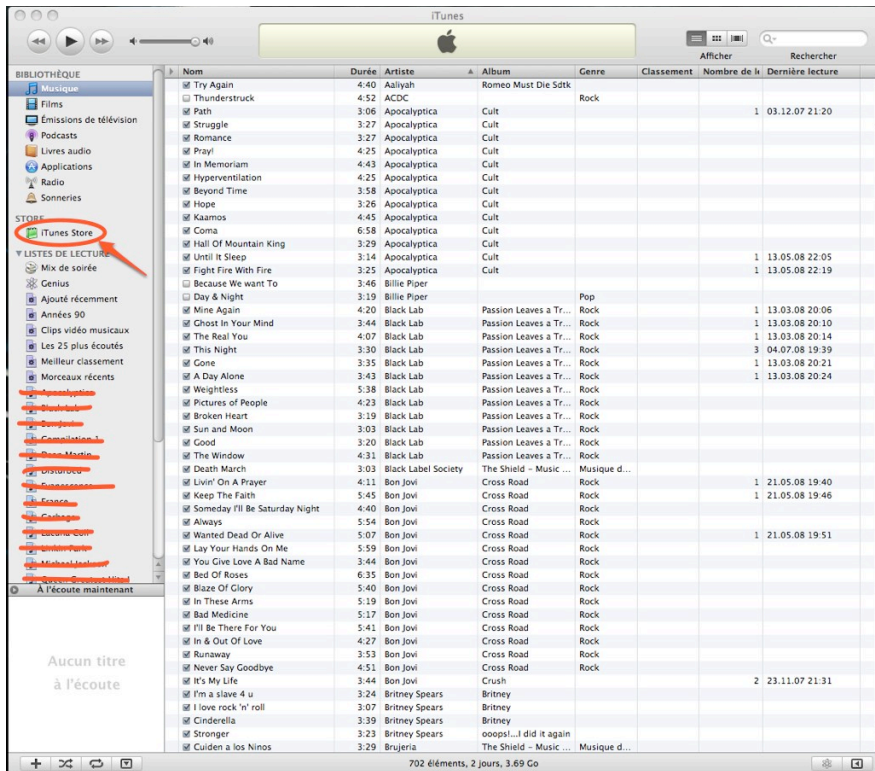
iTunes

Afficher Rechercher

BIBLIOTHÈQUE
Musique
Films
Émissions de télévision
Podcasts
Livres audio
Applications
Radio
Sonneries

STORE
iTunes Store

LISTES DE LECTURE
Mix de soirée
Genius
Ajouté récemment
Années 90
Clips vidéo musicaux
Les 25 plus écoutés
Meilleur classement
Morceaux récents
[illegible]
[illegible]
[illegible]
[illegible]
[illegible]
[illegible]
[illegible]
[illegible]
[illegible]
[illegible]
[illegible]
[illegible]
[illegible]

À l'écoute maintenant

Aucun titre à l'écoute

| Nom | Durée | Artiste | Album | Genre | Classement | Nombre de le | Dernière lecture |
|---|---|---|---|---|---|---|---|
| Try Again | 4:40 | Aaliyah | Romeo Must Die Sdtk | | | | |
| Thunderstruck | 4:52 | ACDC | | Rock | | | |
| Path | 3:06 | Apocalyptica | Cult | | | 1 | 03.12.07 21:20 |
| Struggle | 3:27 | Apocalyptica | Cult | | | | |
| Romance | 3:27 | Apocalyptica | Cult | | | | |
| Pray! | 4:25 | Apocalyptica | Cult | | | | |
| In Memoriam | 4:43 | Apocalyptica | Cult | | | | |
| Hyperventilation | 4:25 | Apocalyptica | Cult | | | | |
| Beyond Time | 3:58 | Apocalyptica | Cult | | | | |
| Hope | 3:26 | Apocalyptica | Cult | | | | |
| Kaamos | 4:45 | Apocalyptica | Cult | | | | |
| Coma | 6:58 | Apocalyptica | Cult | | | | |
| Hall Of Mountain King | 3:29 | Apocalyptica | Cult | | | | |
| Until It Sleep | 3:14 | Apocalyptica | Cult | | | 1 | 13.05.08 22:05 |
| Fight Fire With Fire | 3:25 | Apocalyptica | Cult | | | 1 | 13.05.08 22:19 |
| Because We want To | 3:46 | Billie Piper | | | | | |
| Day & Night | 3:19 | Billie Piper | | Pop | | | |
| Mine Again | 4:20 | Black Lab | Passion Leaves a Tr... | Rock | | 1 | 13.03.08 20:06 |
| Ghost In Your Mind | 3:44 | Black Lab | Passion Leaves a Tr... | Rock | | 1 | 13.03.08 20:10 |
| The Real You | 4:07 | Black Lab | Passion Leaves a Tr... | Rock | | 1 | 13.03.08 20:14 |
| This Night | 3:30 | Black Lab | Passion Leaves a Tr... | Rock | | 3 | 04.07.08 19:39 |
| Gone | 3:35 | Black Lab | Passion Leaves a Tr... | Rock | | 1 | 13.03.08 20:21 |
| A Day Alone | 3:43 | Black Lab | Passion Leaves a Tr... | Rock | | 1 | 13.03.08 20:24 |
| Weightless | 5:38 | Black Lab | Passion Leaves a Tr... | Rock | | | |
| Pictures of People | 4:23 | Black Lab | Passion Leaves a Tr... | Rock | | | |
| Broken Heart | 3:19 | Black Lab | Passion Leaves a Tr... | Rock | | | |
| Sun and Moon | 3:03 | Black Lab | Passion Leaves a Tr... | Rock | | | |
| Good | 3:20 | Black Lab | Passion Leaves a Tr... | Rock | | | |
| The Window | 4:31 | Black Lab | Passion Leaves a Tr... | Rock | | | |
| Death March | 3:03 | Black Label Society | The Shield - Music ... | Musique d... | | | |
| Livin' On A Prayer | 4:11 | Bon Jovi | Cross Road | Rock | | 1 | 21.05.08 19:40 |
| Keep The Faith | 5:45 | Bon Jovi | Cross Road | Rock | | 1 | 21.05.08 19:46 |
| Someday I'll Be Saturday Night | 4:40 | Bon Jovi | Cross Road | Rock | | | |
| Always | 5:54 | Bon Jovi | Cross Road | Rock | | | |
| Wanted Dead Or Alive | 5:07 | Bon Jovi | Cross Road | Rock | | 1 | 21.05.08 19:51 |
| Lay Your Hands On Me | 5:59 | Bon Jovi | Cross Road | Rock | | | |
| You Give Love A Bad Name | 3:44 | Bon Jovi | Cross Road | Rock | | | |
| Bed Of Roses | 6:35 | Bon Jovi | Cross Road | Rock | | | |
| Blaze Of Glory | 5:40 | Bon Jovi | Cross Road | Rock | | | |
| In These Arms | 5:19 | Bon Jovi | Cross Road | Rock | | | |
| Bad Medicine | 5:17 | Bon Jovi | Cross Road | Rock | | | |
| I'll Be There For You | 5:41 | Bon Jovi | Cross Road | Rock | | | |
| In & Out Of Love | 4:27 | Bon Jovi | Cross Road | Rock | | | |
| Runaway | 3:53 | Bon Jovi | Cross Road | Rock | | | |
| Never Say Goodbye | 4:51 | Bon Jovi | Cross Road | Rock | | | |
| It's My Life | 3:44 | Bon Jovi | Crush | | | 2 | 23.11.07 21:31 |
| I'm a slave 4 u | 3:24 | Britney Spears | Britney | | | | |
| I love rock 'n' roll | 3:07 | Britney Spears | Britney | | | | |
| Cinderella | 3:39 | Britney Spears | Britney | | | | |
| Stronger | 3:23 | Britney Spears | ooops!...I did it again | | | | |
| Cuiden a los Ninos | 3:29 | Brujeria | The Shield - Music ... | Musique d... | | | |

702 éléments, 2 jours, 3.69 Go